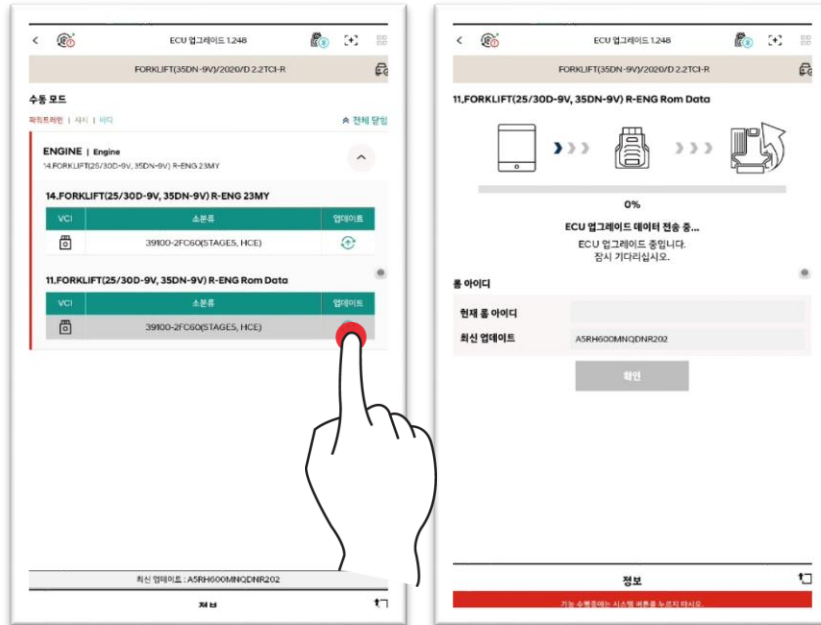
ECU 업그레이드 1.248

FORKLIFT(35DN-9V)/2020/D 2.2TCI-R

수동 모드

파워트레인 | 섀시 | 바디

전체 닫힘

ENGINE | Engine

14.FORKLIFT(25/30D-9V, 35DN-9V) R-ENG 23MY

14.FORKLIFT(25/30D-9V, 35DN-9V) R-ENG 23MY

| VCI | 소분류 | 업데이트 |
|---|---|---|
| | 39100-2FC60(STAGE5, HCE) | |

11.FORKLIFT(25/30D-9V, 35DN-9V) R-ENG Rom Data

| VCI | 소분류 | 업데이트 |
|---|---|---|
| | 39100-2FC60(STAGE5, HCE) | |

최신 업데이트 : A5RH600MNQDNR202

정보

ECU 업그레이드 1.248

FORKLIFT(35DN-9V)/2020/D 2.2TCI-R

11.FORKLIFT(25/30D-9V, 35DN-9V) R-ENG Rom Data

0%

ECU 업그레이드 데이터 전송 중...

ECU 업그레이드 중입니다.
잠시 기다리십시오.

롬 아이디

| 현재 롬 아이디 | |
|---|---|
| 최신 업데이트 | A5RH600MNQDNR202 |

확인

정보

기능 수행중에는 시스템 버튼을 누르지 마시오.